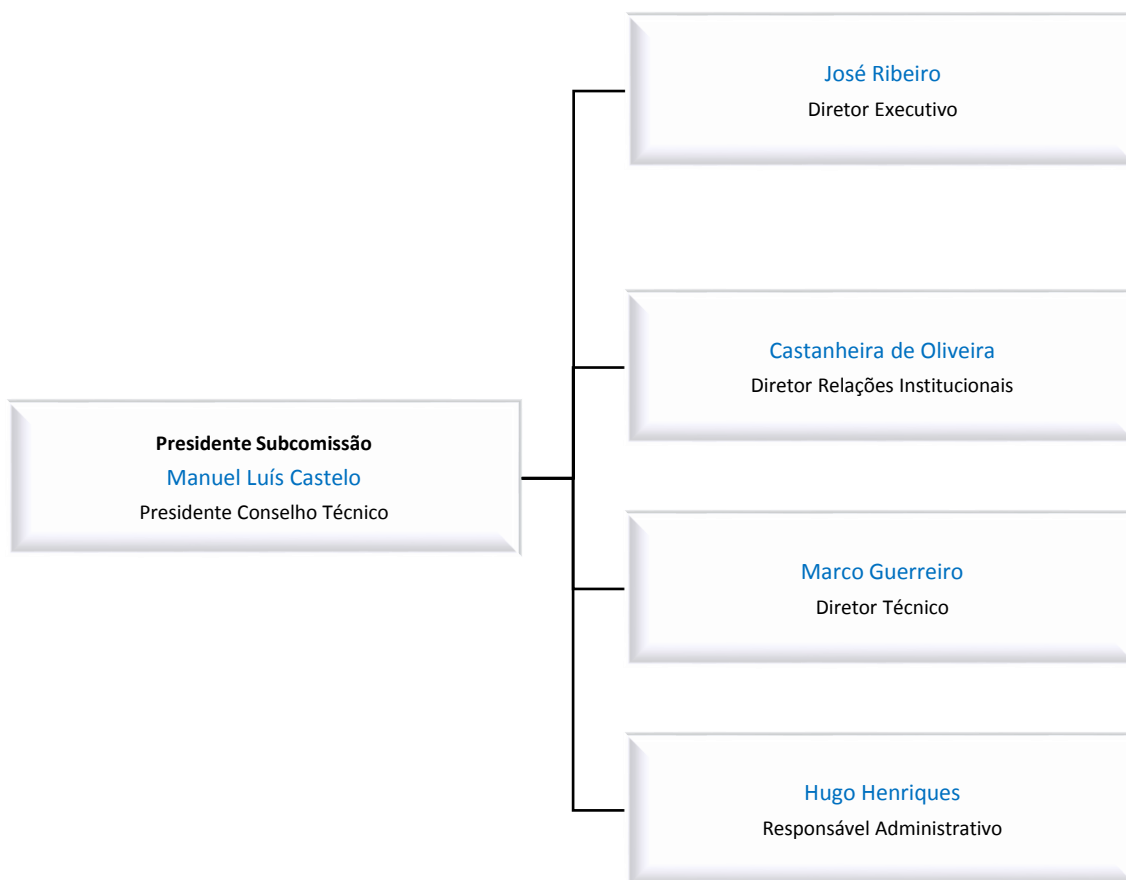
Presidente Subcomissão
Manuel Luís Castelo
Presidente Conselho Técnico

José Ribeiro
Diretor Executivo

Castanheira de Oliveira
Diretor Relações Institucionais

Marco Guerreiro
Diretor Técnico

Hugo Henriques
Responsável Administrativo